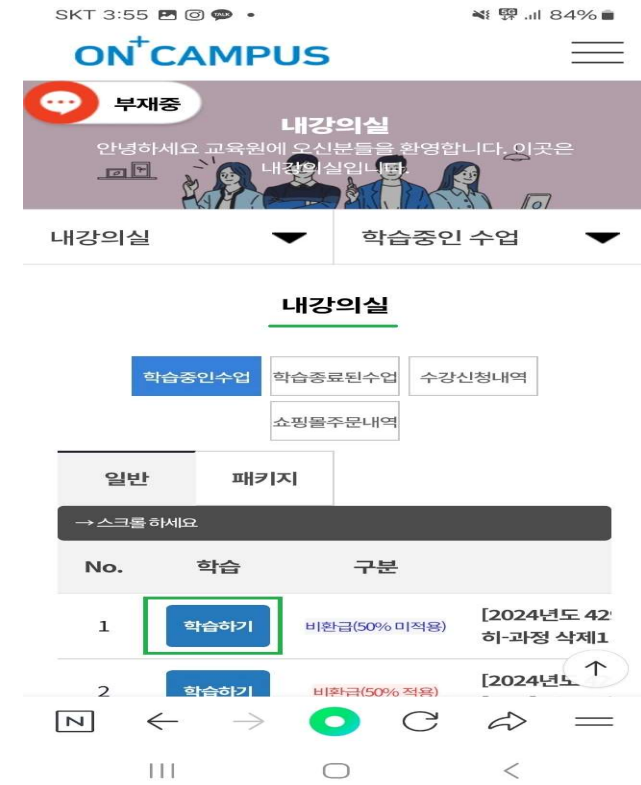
SKT 3:55 84%

ON⁺CAMPUS

부재중

내강의실

안녕하세요 교육원에 오신분들을 환영합니다. 이곳은 내강의실입니다.

내강의실

학습중인 수업

내강의실

학습중인수업 | 학습종료된수업 | 수강신청내역

쇼핑몰주문내역

일반 | 패키지

→ 스크롤 하세요

| No. | 학습 | 구분 | |
|---|---|---|---|
| 1 | 학습하기 | 비환급(50% 미적용) | [2024년도 42 히-과정 삭제1 |
| 2 | 학습하기 | 비환급(50% 적용) | [2024년도 |